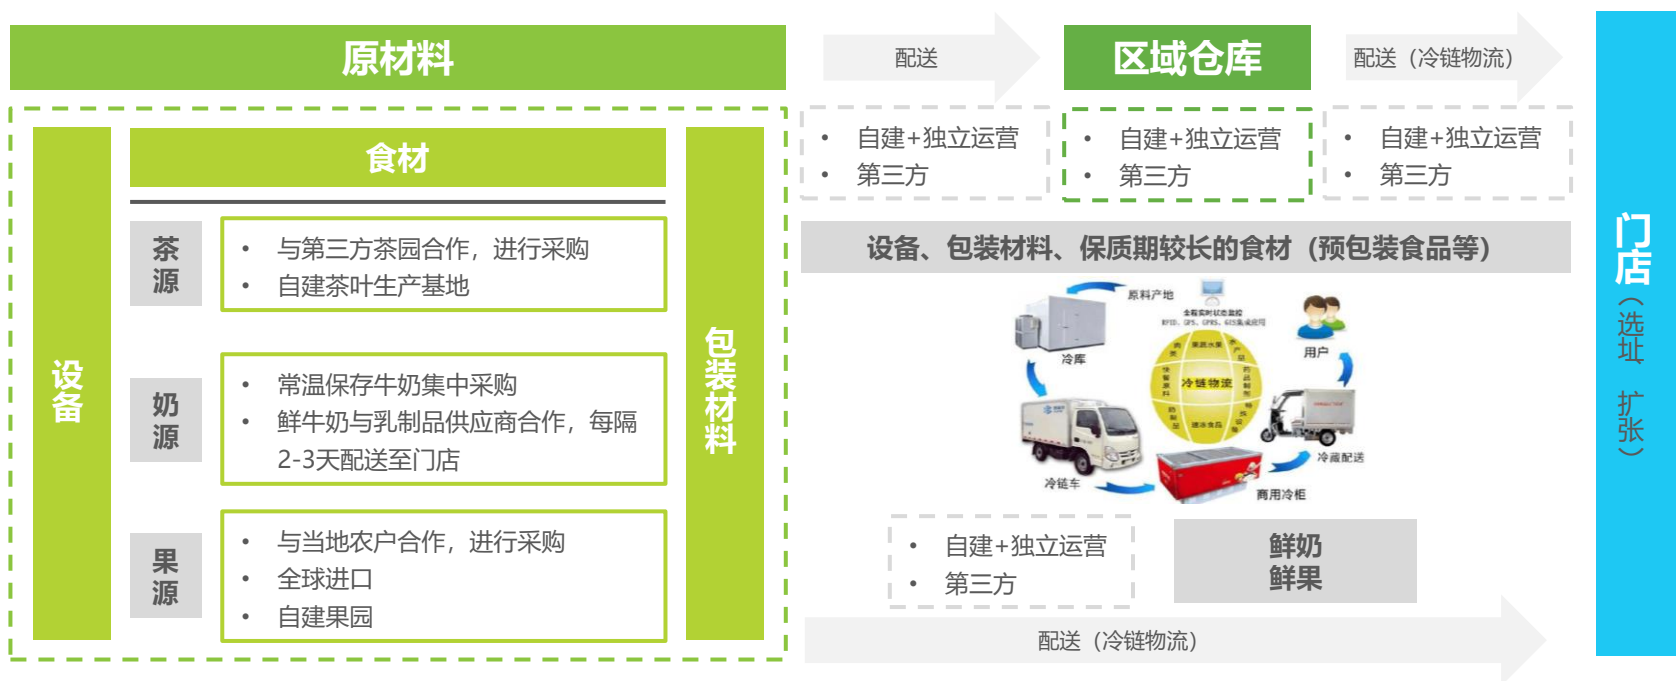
原材料

设备

食材

茶源
- 与第三方茶园合作，进行采购
- 自建茶叶生产基地

奶源
- 常温保存牛奶集中采购
- 鲜牛奶与乳制品供应商合作，每隔2-3天配送至门店

果源
- 与当地农户合作，进行采购
- 全球进口
- 自建果园

包装材料

配送

区域仓库

配送（冷链物流）

- 自建+独立运营
- 第三方

- 自建+独立运营
- 第三方

- 自建+独立运营
- 第三方

设备、包装材料、保质期较长的食材（预包装食品等）

原料产地
冷库
用户
冷链物流
冷链车
冷藏配送
商用冷柜

- 自建+独立运营
- 第三方

鲜奶
鲜果

配送（冷链物流）

门店（选址 扩张）